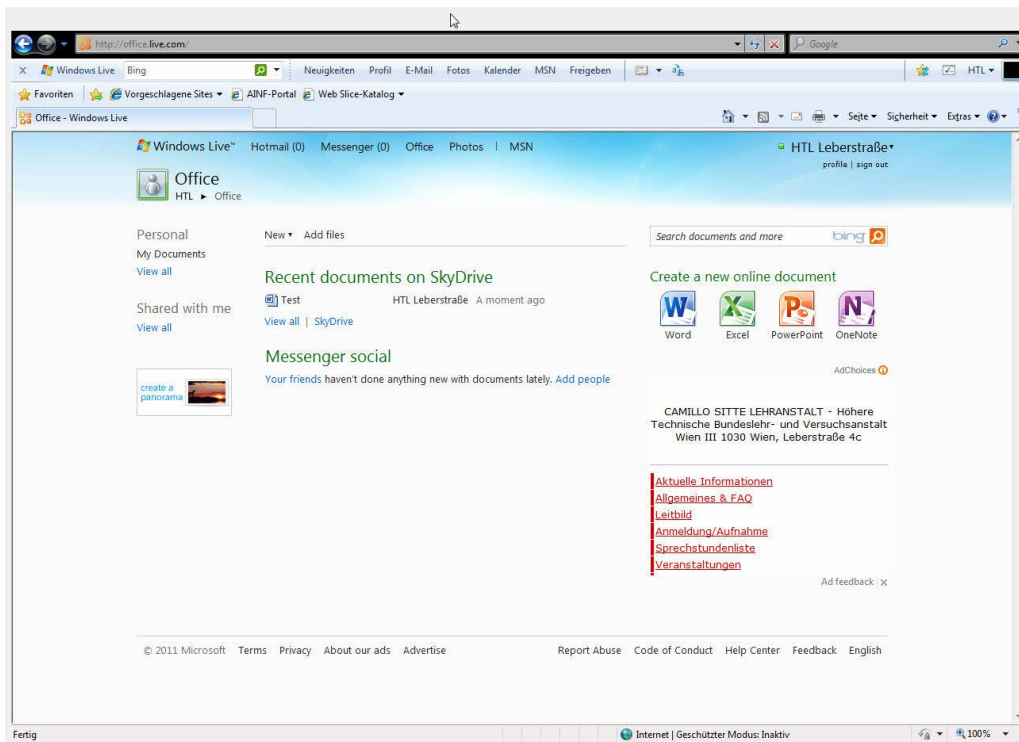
http://office.live.com/

Google

X Windows Live Bing Neuigkeiten Profil E-Mail Fotos Kalender MSN Freigeben HTL

Favoriten Vorgeschlagene Sites AINF-Portal Web Slice-Katalog

Office - Windows Live

Seite Sicherheit Extras

Windows Live™ Hotmail (0) Messenger (0) Office Photos | MSN

HTL Leberstraße
profile | sign out

Office
HTL ► Office

Personal
My Documents
View all

Shared with me
View all

create a panorama

New Add files

Recent documents on SkyDrive
Test HTL Leberstraße A moment ago
View all | SkyDrive

Messenger social
Your friends haven't done anything new with documents lately. Add people

Search documents and more bing

Create a new online document
Word Excel PowerPoint OneNote

AdChoices

CAMILLO SITTE LEHRANSTALT - Höhere Technische Bundeslehr- und Versuchsanstalt Wien III 1030 Wien, Leberstraße 4c

Aktuelle Informationen
Allgemeines & FAQ
Leitbild
Anmeldung/Aufnahme
Sprechstundenliste
Veranstaltungen

Ad feedback

© 2011 Microsoft Terms Privacy About our ads Advertise Report Abuse Code of Conduct Help Center Feedback English

Fertig

Internet | Geschützter Modus: Inaktiv

100%